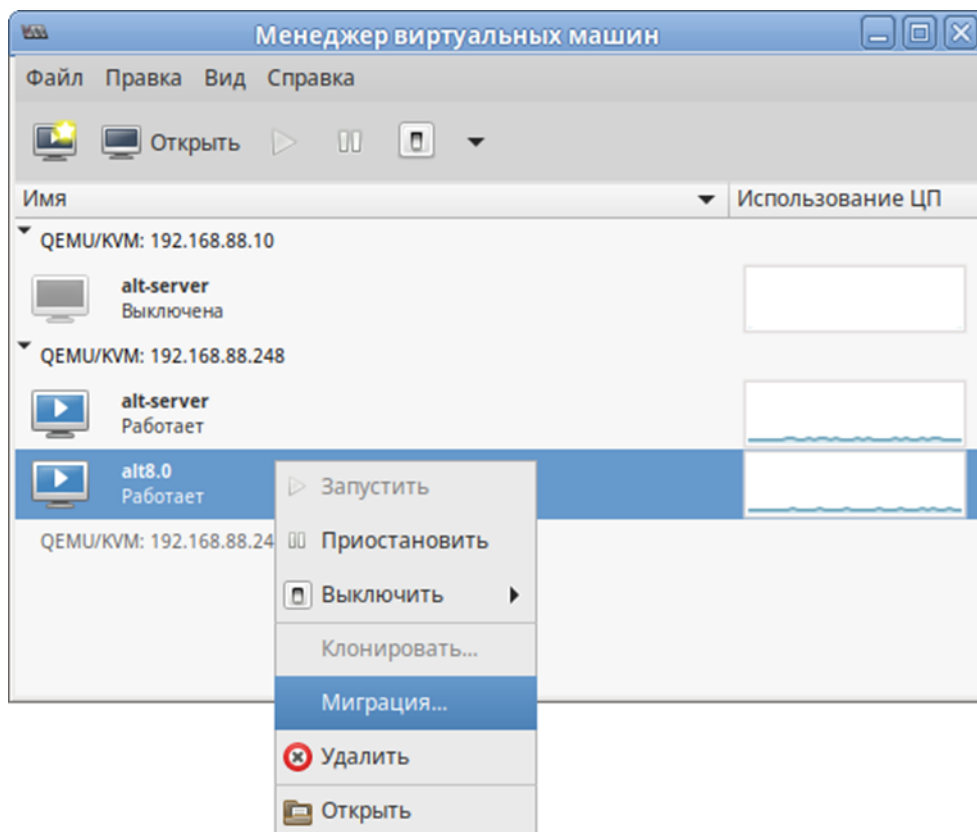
Менеджер виртуальных машин

Файл Правка Вид Справка

Открыть

Имя

Использование ЦП

QEMU/KVM: 192.168.88.10

alt-server
Выключена

QEMU/KVM: 192.168.88.248

alt-server
Работает

alt8.0
Работает

QEMU/KVM: 192.168.88.24

Запустить

Приостановить

Выключить

Клонировать...

Миграция...

Удалить

Открыть